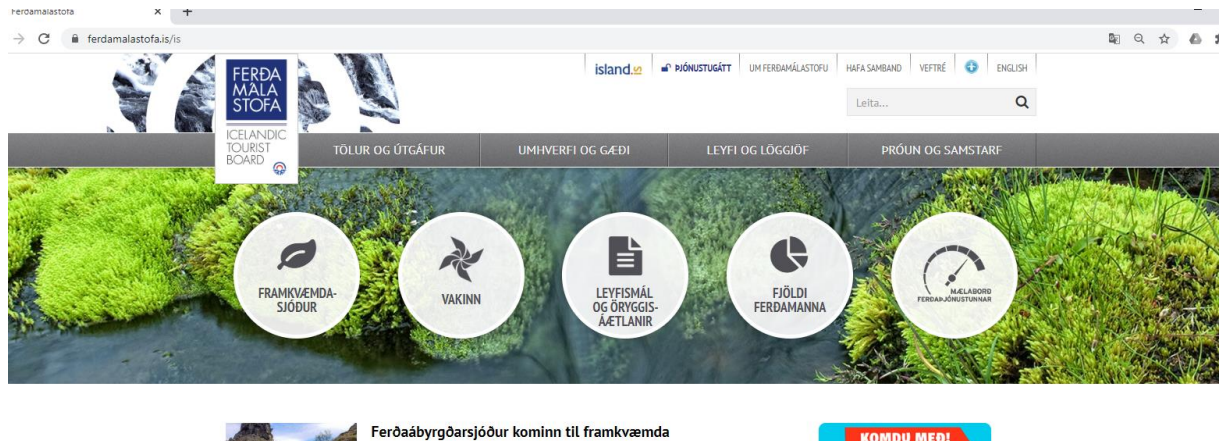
Ferðamálastofa
ferdamalastofa.is/is

FERÐA MÁLA STOFA
ICELANDIC TOURIST BOARD

island.is | ÞJÓNUSTUGÁTT | UM FERÐAMÁLASTOFU | HAFA SAMBAND | VEFTRÉ | ENGLISH

Leita...

TÖLUR OG ÚTGÁFUR | UMHVERFI OG GÆÐI | LEYFI OG LÖGGJÖF | ÞRÓUN OG SAMSTARF

FRAMKVÆMDASJÓÐUR
VAKINN
LEYFISMÁL OG ÖRYGGISÁÆTLANIR
FJÖLDI FERÐAMANNA
MÆLABORÐ FERÐAÞJÓNUSTUNNAR

Ferðaábyrgðarsjóður kominn til framkvæmda

KOMDU MEÐ!